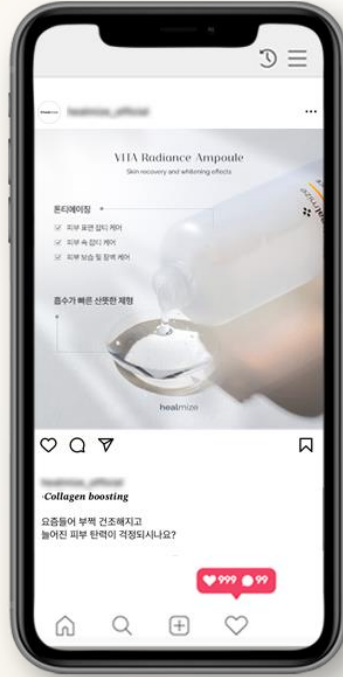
VITA Radiance Ampoule
Skin recovery and whitening effects

톤티에이징
☑ 피부 표면 잡티 케어
☑ 피부 속 잡티 케어
☑ 피부 보습 및 장벽 케어

흡수가 빠른 산뜻한 제형

healmize

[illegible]

·Collagen boosting

요즘들어 부쩍 건조해지고
늘어진 피부 탄력이 걱정되시나요?

999 99